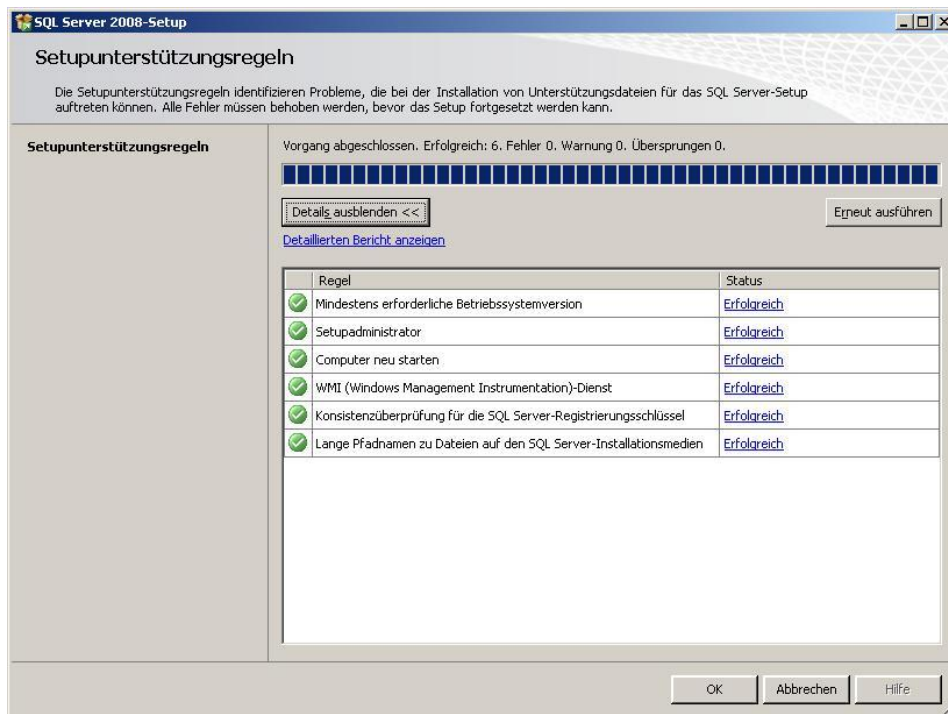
SQL Server 2008-Setup

Setupunterstützungsregeln

Die Setupunterstützungsregeln identifizieren Probleme, die bei der Installation von Unterstützungsdateien für das SQL Server-Setup auftreten können. Alle Fehler müssen behoben werden, bevor das Setup fortgesetzt werden kann.

Setupunterstützungsregeln

Vorgang abgeschlossen. Erfolgreich: 6. Fehler 0. Warnung 0. Übersprungen 0.

Details ausblenden <<

Erneut ausführen

Detaillierten Bericht anzeigen

| | Regel | Status |
|---|---|---|
| | Mindestens erforderliche Betriebssystemversion | Erfolgreich |
| | Setupadministrator | Erfolgreich |
| | Computer neu starten | Erfolgreich |
| | WMI (Windows Management Instrumentation)-Dienst | Erfolgreich |
| | Konsistenzüberprüfung für die SQL Server-Registrierungsschlüssel | Erfolgreich |
| | Lange Pfadnamen zu Dateien auf den SQL Server-Installationsmedien | Erfolgreich |

OK Abbrechen Hilfe